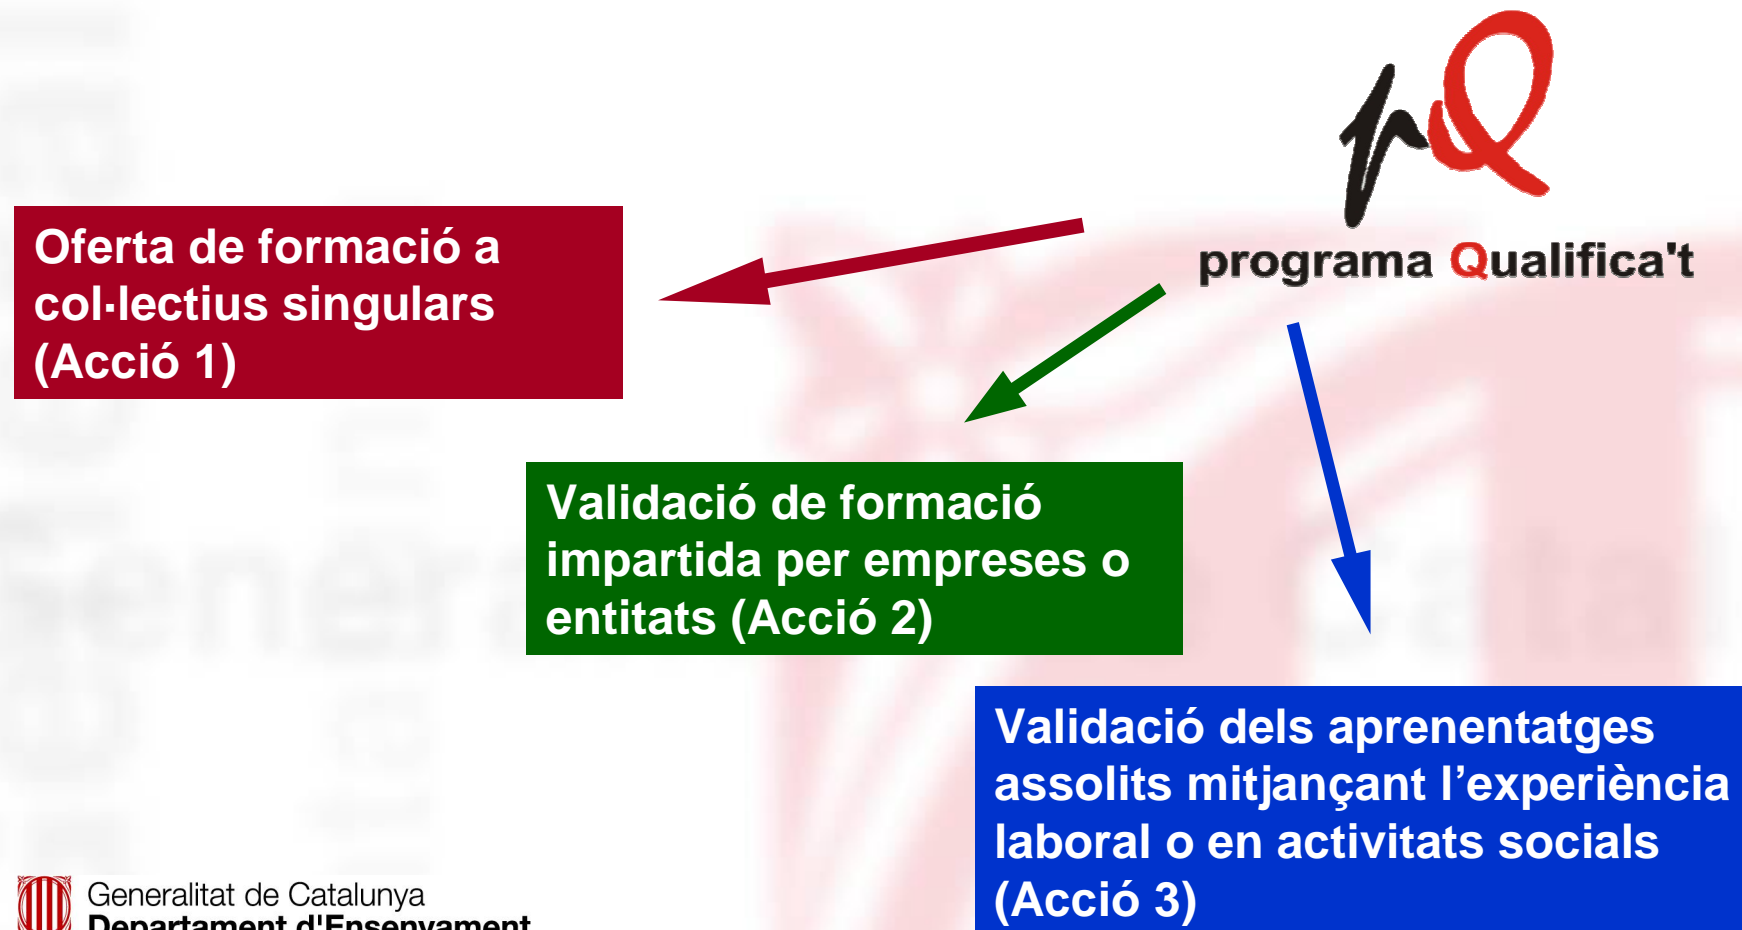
programa Qualifica't

Oferta de formació a col·lectius singulars (Acció 1)

Validació de formació impartida per empreses o entitats (Acció 2)

Validació dels aprenentatges assolits mitjançant l’experiència laboral o en activitats socials (Acció 3)

Generalitat de Catalunya
Departament d'Ensenyament